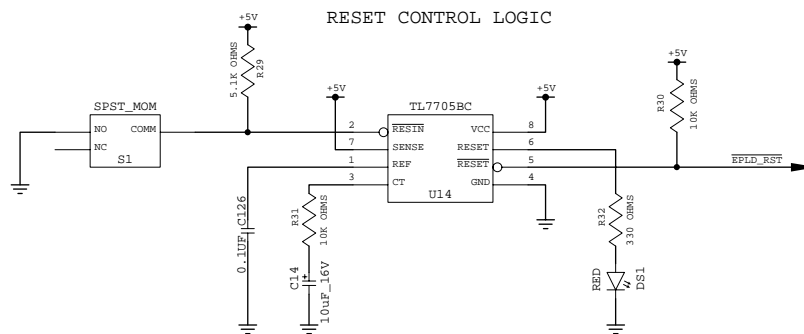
RESET CONTROL LOGIC

+5V
5.1K OHMS
R29
SPST_MOM
NO
COMM
NC
S1
+5V
TL7705BC
2 $\overline{\text{RESIN}}$
VCC 8
+5V
7 SENSE
RESET 6
1 REF
$\overline{\text{RESET}}$ 5
3 CT
GND 4
U14
+5V
R30
10K OHMS
$\overline{\text{EPLD\_RST}}$
0.1UF C126
R31
10K OHMS
C14
10uF_16V
R32
330 OHMS
RED
DS1